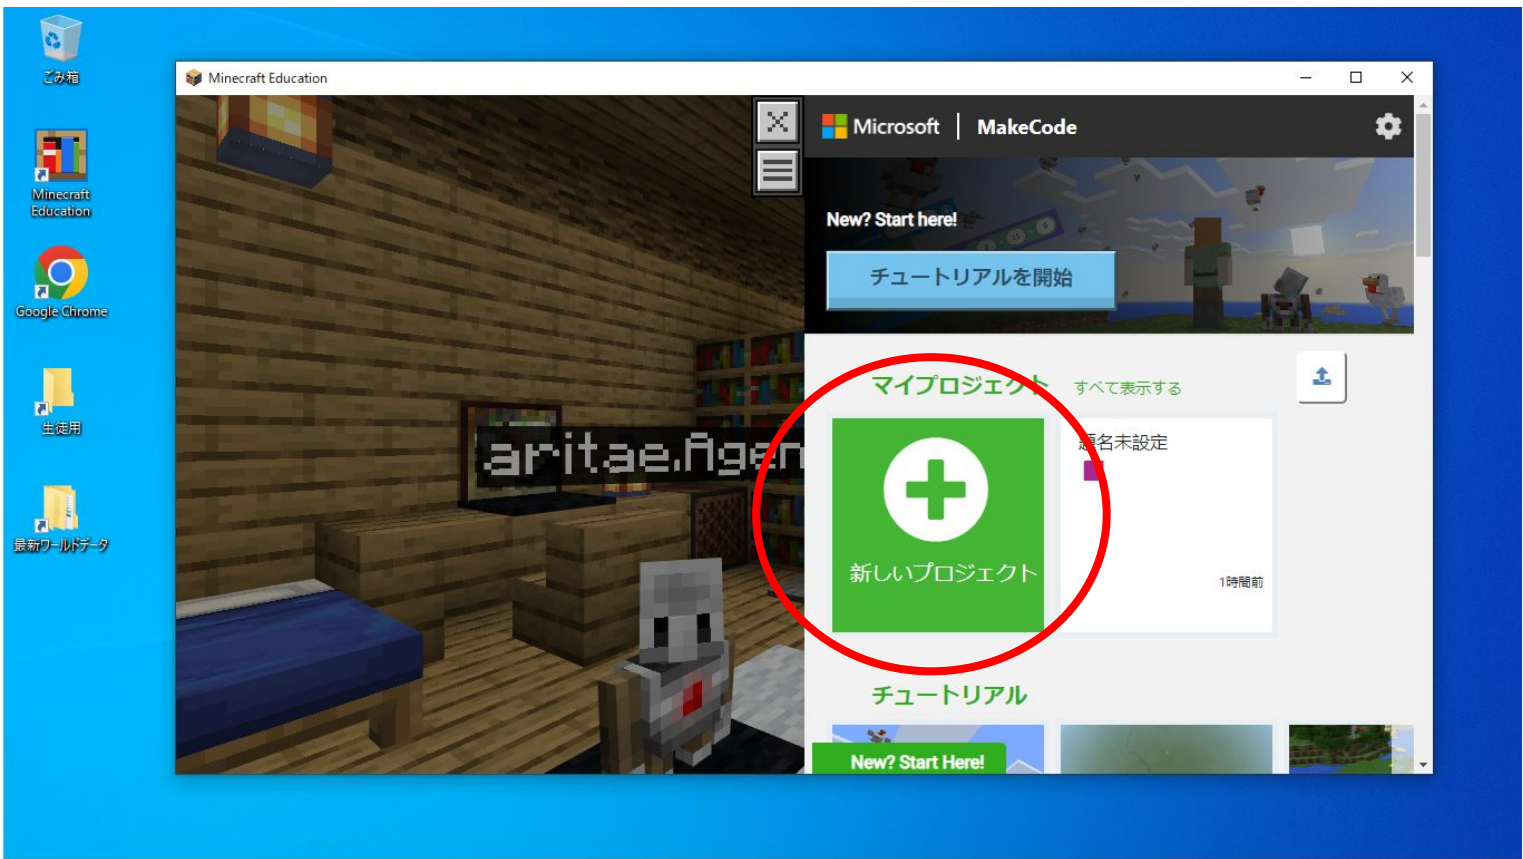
ごみ箱

Minecraft Education

Google Chrome

生徒用

最新ワールドデータ

Minecraft Education

aritae.Agen

Microsoft | MakeCode

New? Start here!

チュートリアルを開始

マイプロジェクト すべて表示する

新しいプロジェクト

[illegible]名未設定

1時間前

チュートリアル

New? Start Here!